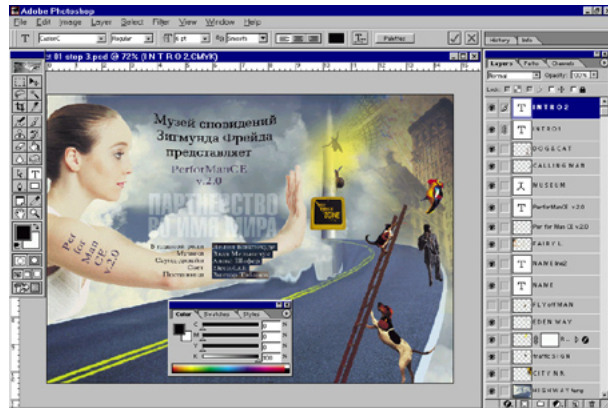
Adobe Photoshop
File Edit Image Layer Select Filter View Window Help
Regular
Smooth
Palettes
History Info
01 step 3.psd @ 72% (I N T R O 2,CMYK)
Layers Paths Channels
Normal
Opacity: 100%
Lock:
INTRO2
INTRO1
DOGECAT
CALLING MAN
MUSEUM
PerforManCE v.2.0
Per for Man CE v2.0
FAIRY L
NAME line2
NAME
FLYINMAN
EDEN WAY
CITY NR
HIGHWAY
Музей сновидений
Зигмунда Фрейда
представляет
PerforManCE
v.2.0
ПАРТНЕРСТВО
ВО ИМЯ МИРА
Per
for
Man
CE
v.2.0
ZONE
Color Swatches Styles